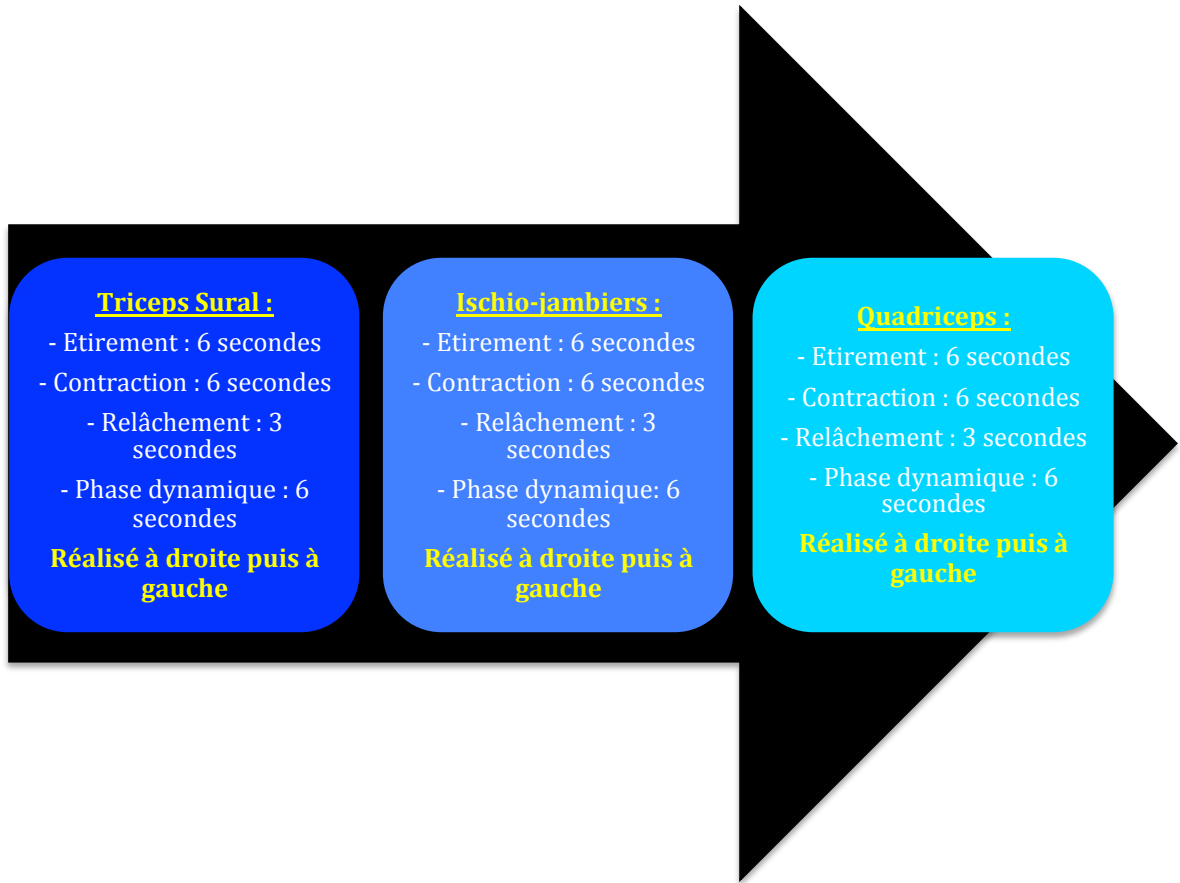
Triceps Sural :

- Etirement : 6 secondes

- Contraction : 6 secondes

- Relâchement : 3 secondes

- Phase dynamique : 6 secondes

Réalisé à droite puis à gauche

Ischio-jambiers :

- Etirement : 6 secondes

- Contraction : 6 secondes

- Relâchement : 3 secondes

- Phase dynamique: 6 secondes

Réalisé à droite puis à gauche

Quadriceps :

- Etirement : 6 secondes

- Contraction : 6 secondes

- Relâchement : 3 secondes

- Phase dynamique : 6 secondes

Réalisé à droite puis à gauche